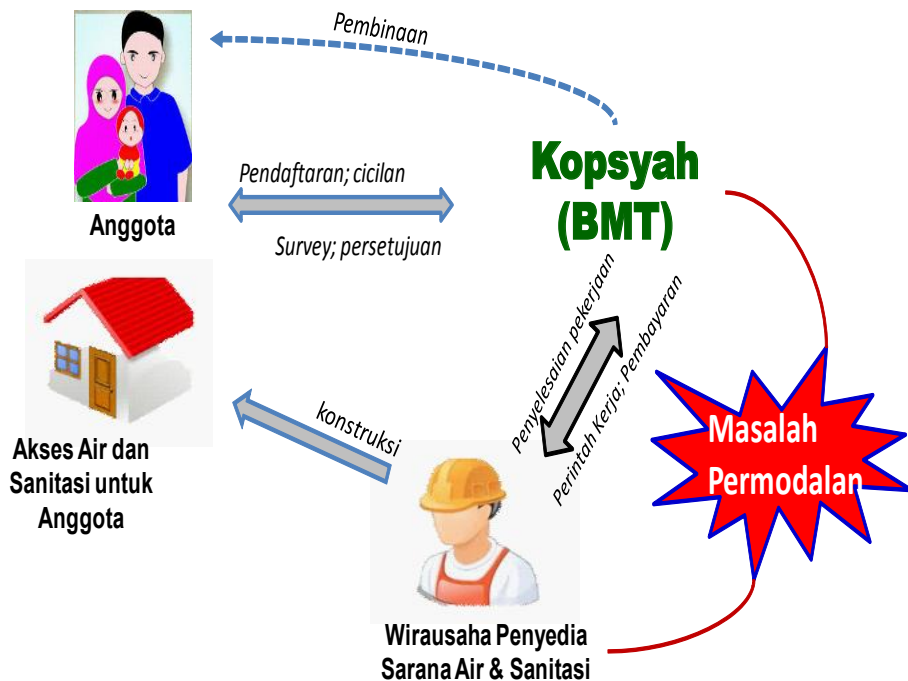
Pembinaan

Kopsyah (BMT)

Pendaftaran; cicilan

Survey; persetujuan

Anggota

Penyelesaian pekerjaan

Perintah Kerja; Pembayaran

konstruksi

Akses Air dan Sanitasi untuk Anggota

Masalah Permodalan

Wirausaha Penyedia Sarana Air & Sanitasi